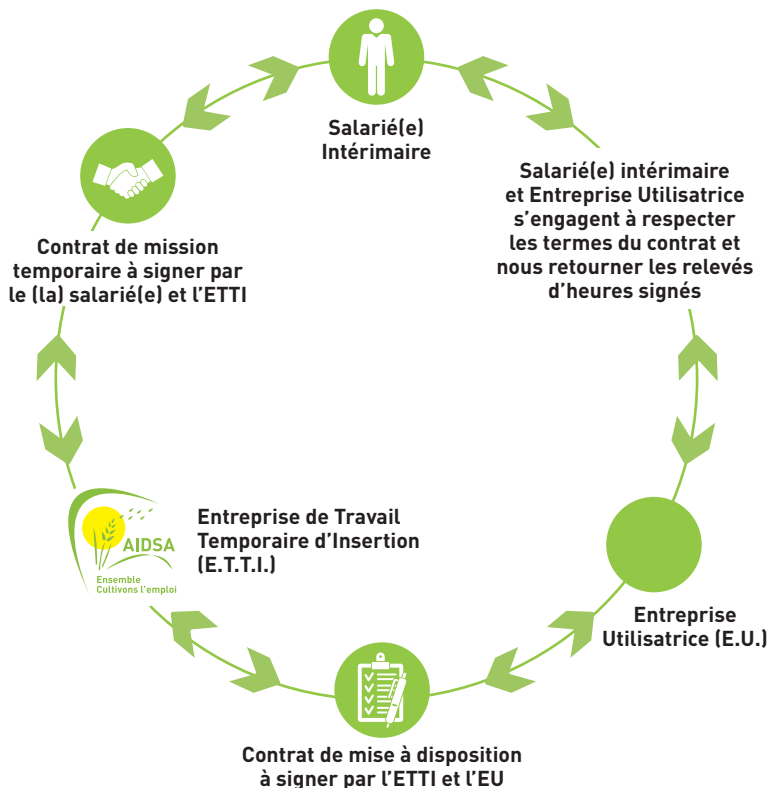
Salarié(e)
Intérimaire

Salarié(e) intérimaire et Entreprise Utilisatrice s'engagent à respecter les termes du contrat et nous retourner les relevés d'heures signés

Entreprise Utilisatrice (E.U.)

Contrat de mise à disposition à signer par l'ETTI et l'EU

AIDSA
Ensemble Cultivons l'emploi

Entreprise de Travail Temporaire d'Insertion (E.T.T.I.)

Contrat de mission temporaire à signer par le (la) salarié(e) et l'ETTI